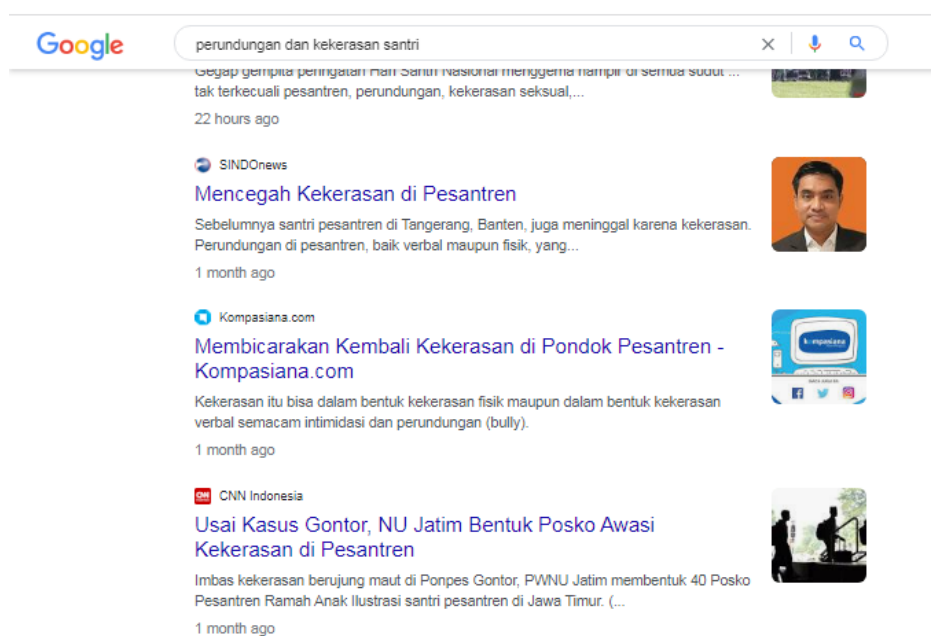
Google

perundungan dan kekerasan santri

Gegap gempita peringatan Hari Santri Nasional menggema hampir di semua sudut ... tak terkecuali pesantren, perundungan, kekerasan seksual,...

22 hours ago

SINDOnews

Mencegah Kekerasan di Pesantren

Sebelumnya santri pesantren di Tangerang, Banten, juga meninggal karena kekerasan. Perundungan di pesantren, baik verbal maupun fisik, yang...

1 month ago

Kompasiana.com

Membicarakan Kembali Kekerasan di Pondok Pesantren - Kompasiana.com

Kekerasan itu bisa dalam bentuk kekerasan fisik maupun dalam bentuk kekerasan verbal semacam intimidasi dan perundungan (bully).

1 month ago

kompasiana

CNN Indonesia

Usai Kasus Gontor, NU Jatim Bentuk Posko Awasi Kekerasan di Pesantren

Imbas kekerasan berujung maut di Ponpes Gontor, PWNU Jatim membentuk 40 Posko Pesantren Ramah Anak Ilustrasi santri pesantren di Jawa Timur. (...

1 month ago